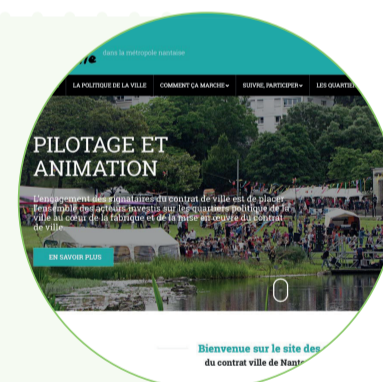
dans la métropole nantaise

LA POLITIQUE DE LA VILLE
COMMENT ÇA MARCHE
SUIVRE, PARTICIPER
LES QUARTIER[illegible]

PILOTAGE ET ANIMATION

L'engagement des signataires du contrat de ville est de placer l'ensemble des acteurs investis sur les quartiers politique de la ville au cœur de la fabrique et de la mise en œuvre du contrat de ville

EN SAVOIR PLUS

Bienvenue sur le site des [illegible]
du contrat ville de Nant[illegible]